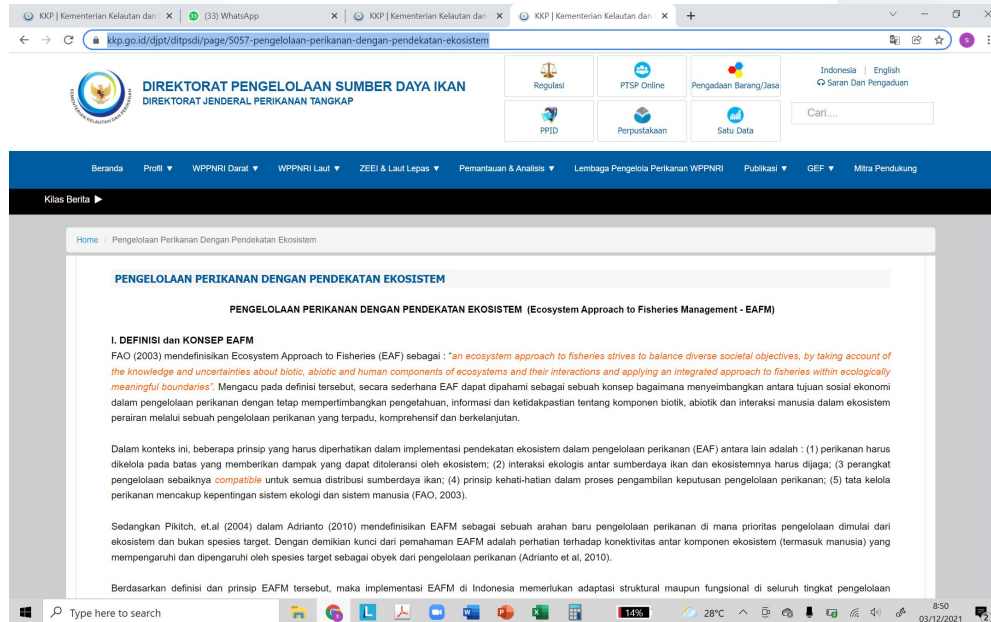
KKP | Kementerian Kelautan dan × (33) WhatsApp × KKP | Kementerian Kelautan dan × KKP | Kementerian Kelautan dan × +

kkp.go.id/djpt/ditpsdi/page/5057-pengelolaan-perikanan-dengan-pendekatan-ekosistem

DIREKTORAT PENGELOLAAN SUMBER DAYA IKAN
DIREKTORAT JENDERAL PERIKANAN TANGKAP

Regulasi PTSP Online Pengadaan Barang/Jasa
PPID Perpustakaan Satu Data

Indonesia | English
Saran Dan Pengaduan
Cari....

Beranda Profil ▼ WPPNRI Darat ▼ WPPNRI Laut ▼ ZEEI & Laut Lepas ▼ Pemantauan & Analisis ▼ Lembaga Pengelola Perikanan WPPNRI Publikasi ▼ GEF ▼ Mitra Pendukung

Kilas Berita ▶

Home / Pengelolaan Perikanan Dengan Pendekatan Ekosistem

PENGELOLAAN PERIKANAN DENGAN PENDEKATAN EKOSISTEM

PENGELOLAAN PERIKANAN DENGAN PENDEKATAN EKOSISTEM (Ecosystem Approach to Fisheries Management - EAFM)

I. DEFINISI dan KONSEP EAFM
FAO (2003) mendefinisikan Ecosystem Approach to Fisheries (EAF) sebagai : "an ecosystem approach to fisheries strives to balance diverse societal objectives, by taking account of the knowledge and uncertainties about biotic, abiotic and human components of ecosystems and their interactions and applying an integrated approach to fisheries within ecologically meaningful boundaries". Mengacu pada definisi tersebut, secara sederhana EAF dapat dipahami sebagai sebuah konsep bagaimana menyeimbangkan antara tujuan sosial ekonomi dalam pengelolaan perikanan dengan tetap mempertimbangkan pengetahuan, informasi dan ketidakpastian tentang komponen biotik, abiotik dan interaksi manusia dalam ekosistem perairan melalui sebuah pengelolaan perikanan yang terpadu, komprehensif dan berkelanjutan.

Dalam konteks ini, beberapa prinsip yang harus diperhatikan dalam implementasi pendekatan ekosistem dalam pengelolaan perikanan (EAF) antara lain adalah : (1) perikanan harus dikelola pada batas yang memberikan dampak yang dapat ditoleransi oleh ekosistem; (2) interaksi ekologis antar sumberdaya ikan dan ekosistemnya harus dijaga; (3 perangkat pengelolaan sebaiknya compatible untuk semua distribusi sumberdaya ikan; (4) prinsip kehati-hatian dalam proses pengambilan keputusan pengelolaan perikanan; (5) tata kelola perikanan mencakup kepentingan sistem ekologi dan sistem manusia (FAO, 2003).

Sedangkan Pikitch, et.al (2004) dalam Adrianto (2010) mendefinisikan EAFM sebagai sebuah arahan baru pengelolaan perikanan di mana prioritas pengelolaan dimulai dari ekosistem dan bukan spesies target. Dengan demikian kunci dari pemahaman EAFM adalah perhatian terhadap konektivitas antar komponen ekosistem (termasuk manusia) yang mempengaruhi dan dipengaruhi oleh spesies target sebagai obyek dari pengelolaan perikanan (Adrianto et al, 2010).

Berdasarkan definisi dan prinsip EAFM tersebut, maka implementasi EAFM di Indonesia memerlukan adaptasi struktural maupun fungsional di seluruh tingkat pengelolaan

Type here to search 14% 28°C 8:50 03/12/2021